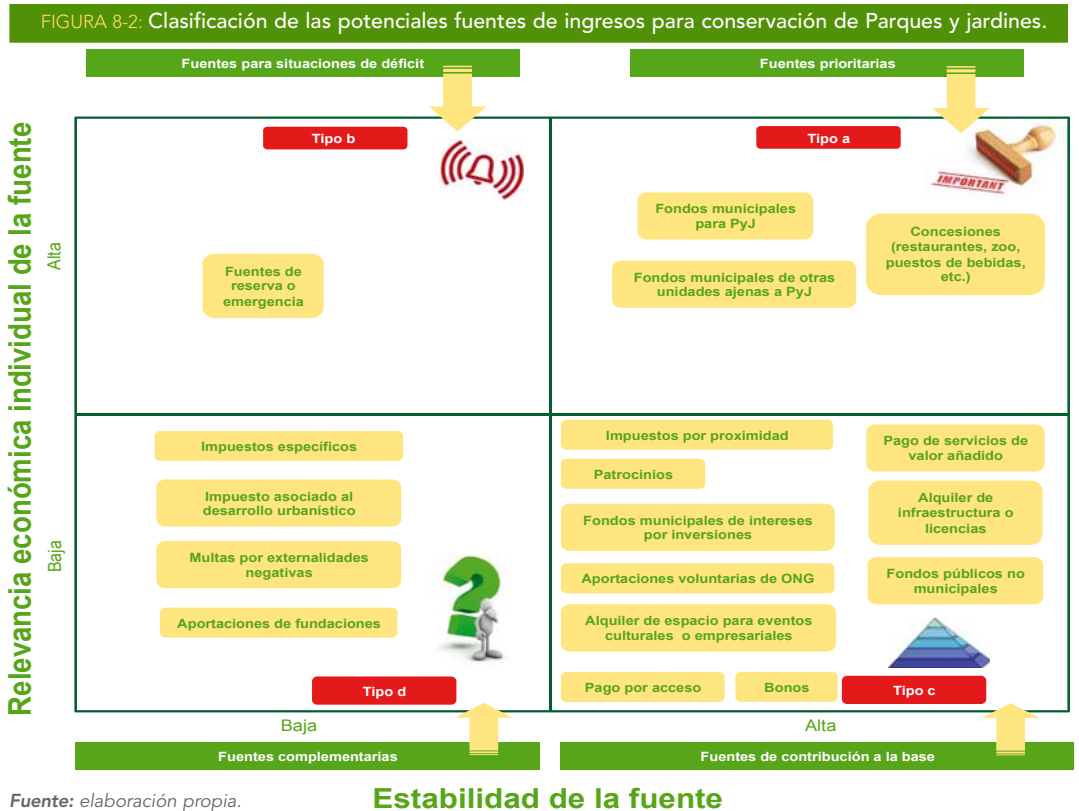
FIGURA 8-2: Clasificación de las potenciales fuentes de ingresos para conservación de Parques y jardines.

Fuentes para situaciones de déficit

Fuentes prioritarias

Relevancia económica individual de la fuente

Alta

Tipo b

Fuentes de reserva o emergencia

Tipo a

IMPORTANT

Fondos municipales para PyJ

Fondos municipales de otras unidades ajenas a PyJ

Concesiones (restaurantes, zoo, puestos de bebidas, etc.)

Baja

Impuestos específicos

Impuesto asociado al desarrollo urbanístico

Multas por externalidades negativas

Aportaciones de fundaciones

Tipo d

Impuestos por proximidad

Patrocinios

Fondos municipales de intereses por inversiones

Aportaciones voluntarias de ONG

Alquiler de espacio para eventos culturales o empresariales

Pago por acceso

Bonos

Pago de servicios de valor añadido

Alquiler de infraestructura o licencias

Fondos públicos no municipales

Tipo c

Baja

Alta

Fuentes complementarias

Fuentes de contribución a la base

Fuente: elaboración propia.

Estabilidad de la fuente